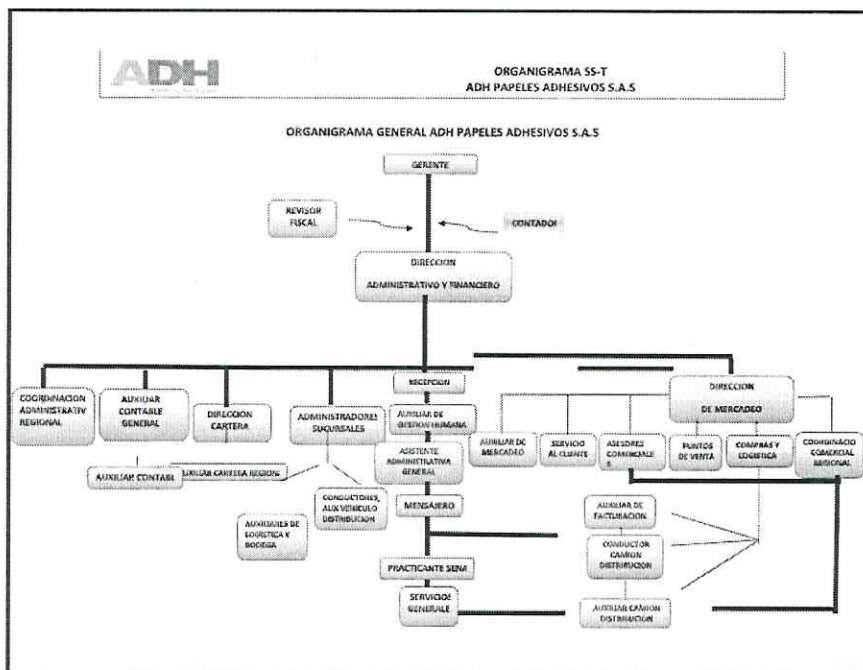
ADH

ORGANIGRAMA SS-T
ADH PAPELES ADHESIVOS S.A.S

ORGANIGRAMA GENERAL ADH PAPELES ADHESIVOS S.A.S

GERENTE

REVISOR FISCAL

CONTADOR

DIRECCION
ADMINISTRATIVO Y FINANCIERO

COORDINACION ADMINISTRATIV REGIONAL

AUXILIAR CONTABLE GENERAL

DIRECCION CARTERA

ADMINISTRADORES SUCURSALES

RECEPCION

AUXILIAR DE GESTION HUMANA

ASISTENTE ADMINISTRATIVA GENERAL

MENSAJERO

PRACTICANTE SENA

SERVICIOS GENERALE

AUXILIAR CONTABL

AUXILIAR CARTERA REGIONAL

CONDUCTORES AUX VEHICULO DISTRIBUCION

AUXILIARES DE LOGISTICA Y BODEGA

DIRECCION
DE MERCADEO

AUXILIAR DE MERCADEO

SERVICIO AL CLIENTE

ASESORES COMERCIALE S

PUNTOS DE VENTA

COMPRAS Y LOGISTICA

COORDINACIO COMERCIAL REGIONAL

AUXILIAR DE FACTURACION

CONDUCTOR CAMION DISTRIBUCION

AUXILIAR CAMION DISTRIBUCION